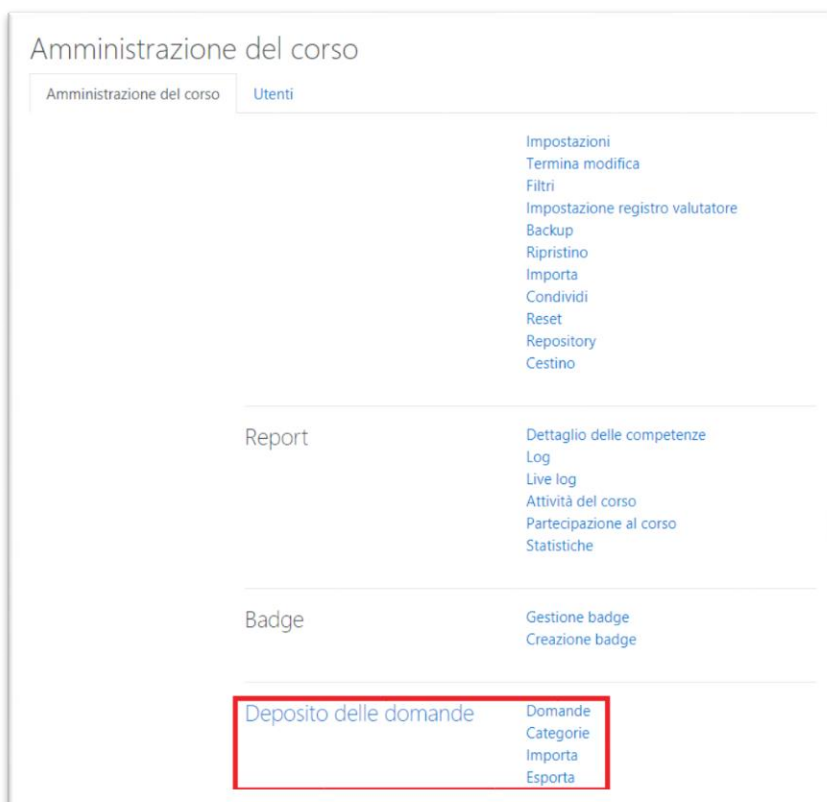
Amministrazione del corso

Amministrazione del corso | Utenti

Impostazioni
Termina modifica
Filtri
Impostazione registro valutatore
Backup
Ripristino
Importa
Condividi
Reset
Repository
Cestino

Report

Dettaglio delle competenze
Log
Live log
Attività del corso
Partecipazione al corso
Statistiche

Badge

Gestione badge
Creazione badge

Deposito delle domande

Domande
Categorie
Importa
Esporta